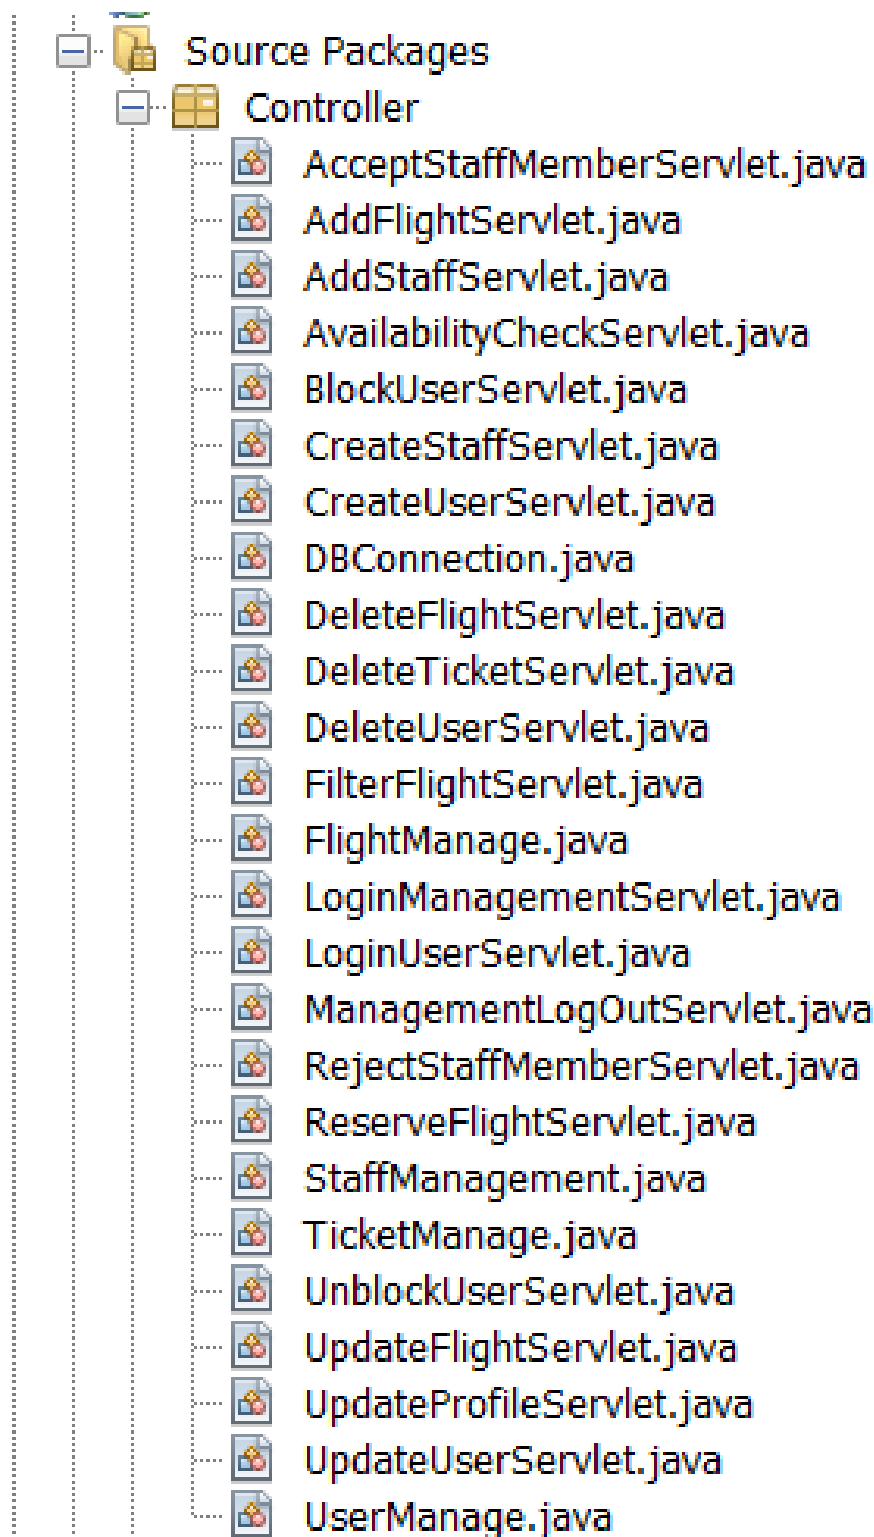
Source Packages
Controller
AcceptStaffMemberServlet.java
AddFlightServlet.java
AddStaffServlet.java
AvailabilityCheckServlet.java
BlockUserServlet.java
CreateStaffServlet.java
CreateUserServlet.java
DBConnection.java
DeleteFlightServlet.java
DeleteTicketServlet.java
DeleteUserServlet.java
FilterFlightServlet.java
FlightManage.java
LoginManagementServlet.java
LoginUserServlet.java
ManagementLogOutServlet.java
RejectStaffMemberServlet.java
ReserveFlightServlet.java
StaffManagement.java
TicketManage.java
UnblockUserServlet.java
UpdateFlightServlet.java
UpdateProfileServlet.java
UpdateUserServlet.java
UserManage.java